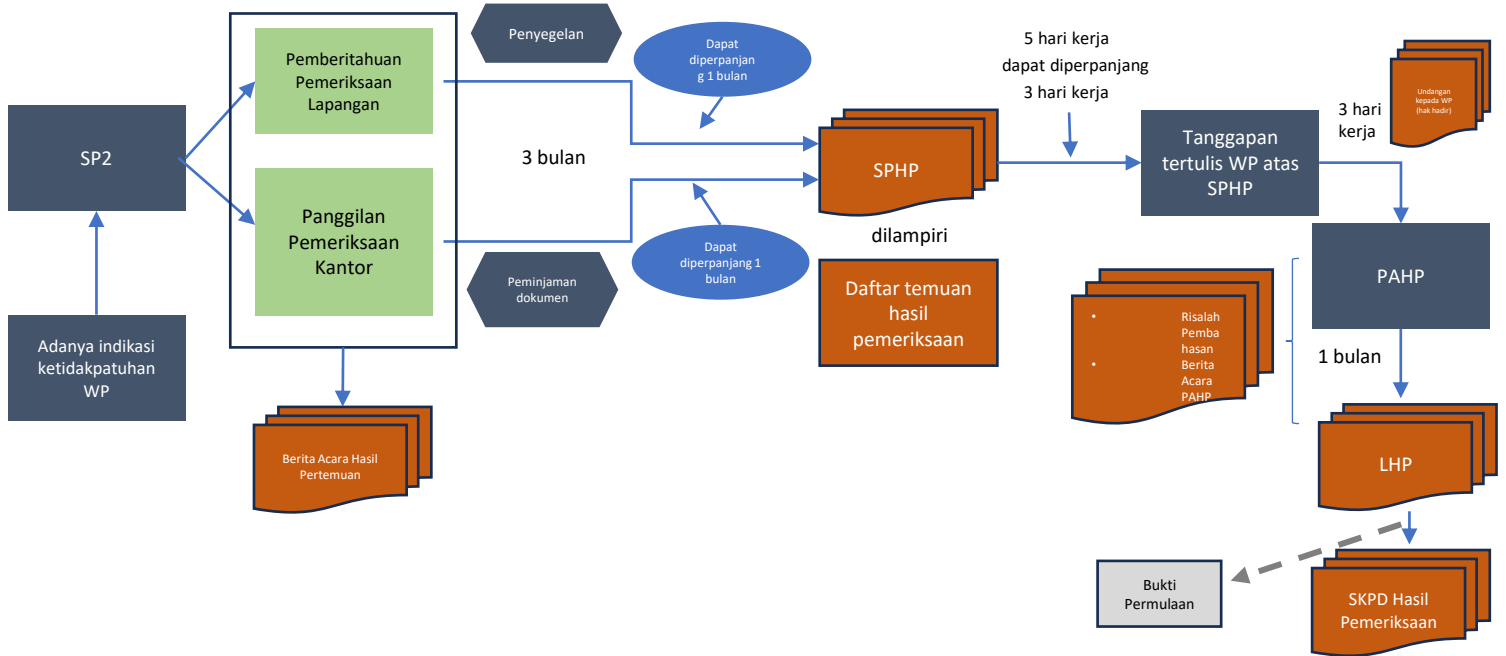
SP2

Adanya indikasi ketidakpatuhan WP

Pemberitahuan Pemeriksaan Lapangan

Panggilan Pemeriksaan Kantor

Berita Acara Hasil Pertemuan

Penyegelan

Peminjaman dokumen

Dapat diperpanjang 1 bulan

3 bulan

Dapat diperpanjang 1 bulan

SPHP

dilampiri

Daftar temuan hasil pemeriksaan

5 hari kerja dapat diperpanjang 3 hari kerja

Tanggapan tertulis WP atas SPHP

Undangan kepada WP (hak hadir)

3 hari kerja

PAHP

• Risalah Pembahasan
• Berita Acara PAHP

1 bulan

LHP

Bukti Permulaan

SKPD Hasil Pemeriksaan